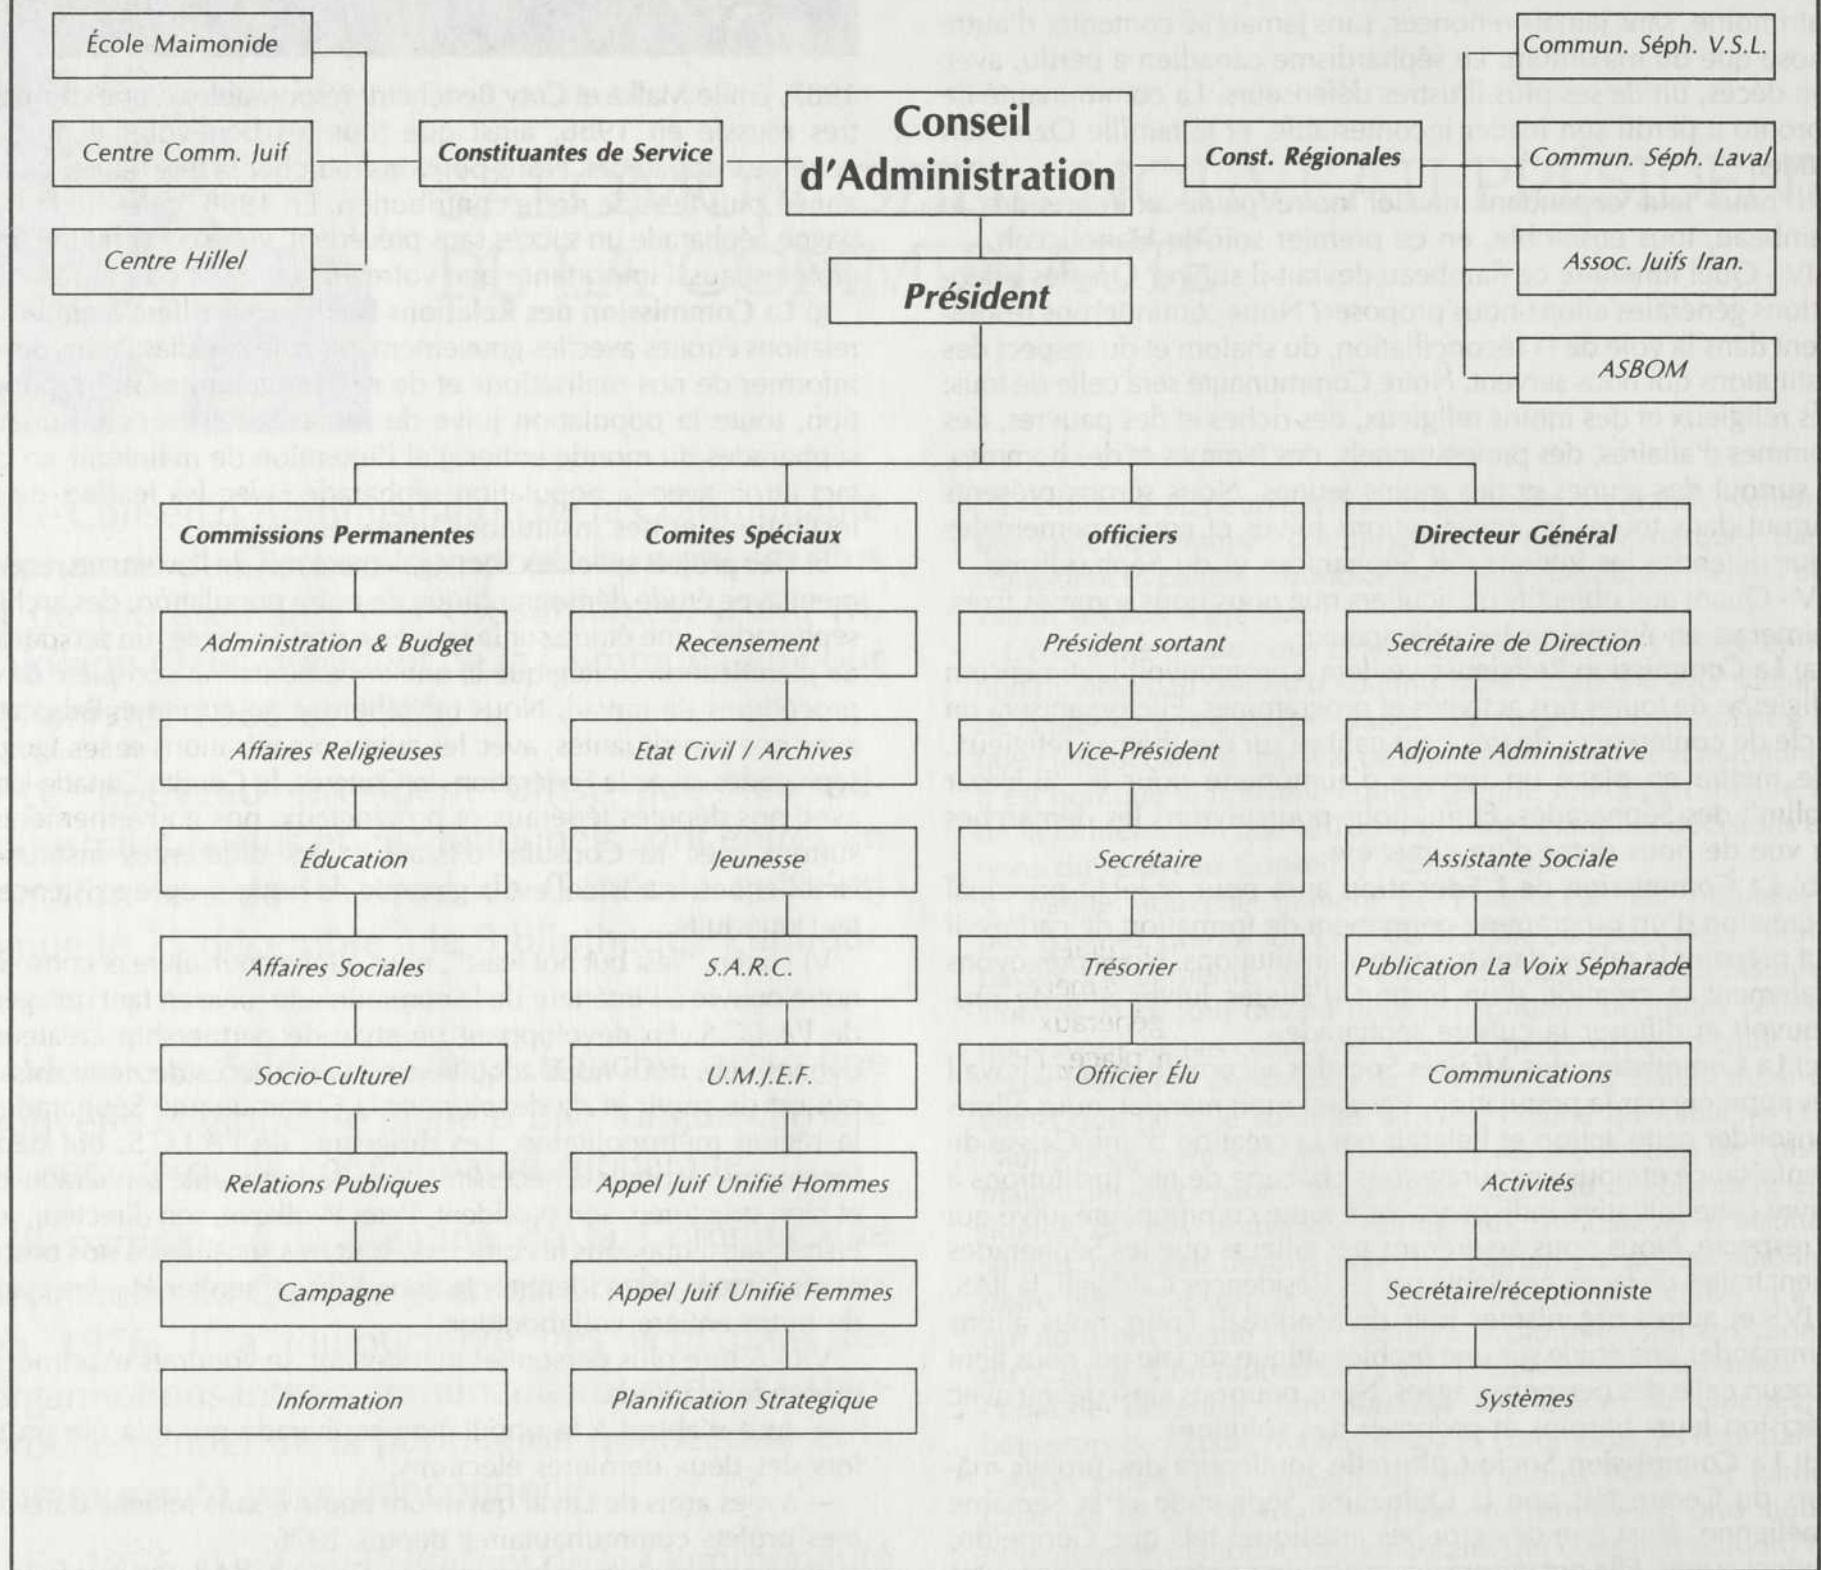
École Maimonide

Centre Comm. Juif

Centre Hillel

Constituantes de Service

Conseil d'Administration

Président

Const. Régionales

Commun. Séph. V.S.L.

Commun. Séph. Laval

Assoc. Juifs Iran.

ASBOM

Commissions Permanentes

Administration & Budget

Affaires Religieuses

Éducation

Affaires Sociales

Socio-Culturel

Relations Publiques

Campagne

Information

Comites Spéciaux

Recensement

Etat Civil / Archives

Jeunesse

S.A.R.C.

U.M.J.E.F.

Appel Juif Unifié Hommes

Appel Juif Unifié Femmes

Planification Strategique

officiers

Président sortant

Vice-Président

Secrétaire

Trésorier

Officier Elu

Directeur Général

Secrétaire de Direction

Adjointe Administrative

Assistante Sociale

Publication La Voix Sépharade

Communications

Activités

Secrétaire/réceptionniste

Systèmes